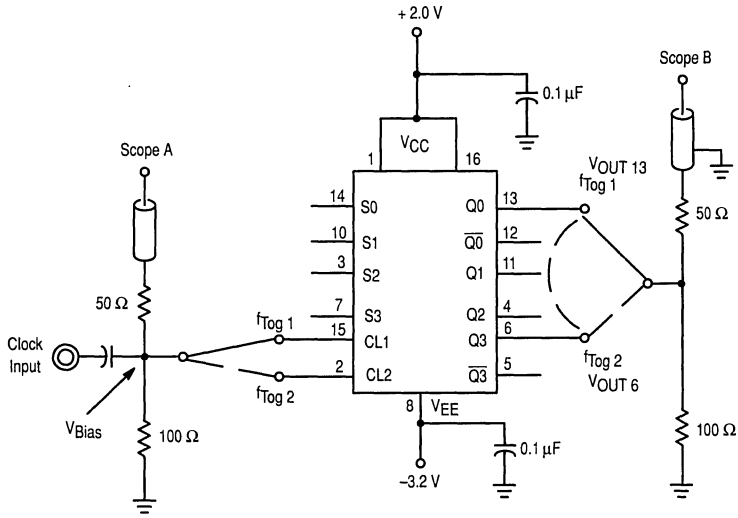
+ 2.0 V

0.1 μF

Scope B

Scope A

$V_{CC}$

1

16

$V_{OUT}$ 13

$f_{Tog}$ 1

14

S0

Q0

13

10

S1

$\overline{Q0}$

12

3

S2

Q1

11

50 Ω

50 Ω

7

S3

Q2

4

$f_{Tog}$ 1

15

CL1

Q3

6

Clock Input

2

CL2

$\overline{Q3}$

5

$f_{Tog}$ 2

$f_{Tog}$ 2

$V_{OUT}$ 6

8

$V_{EE}$

$V_{Bias}$

100 Ω

0.1 μF

100 Ω

–3.2 V